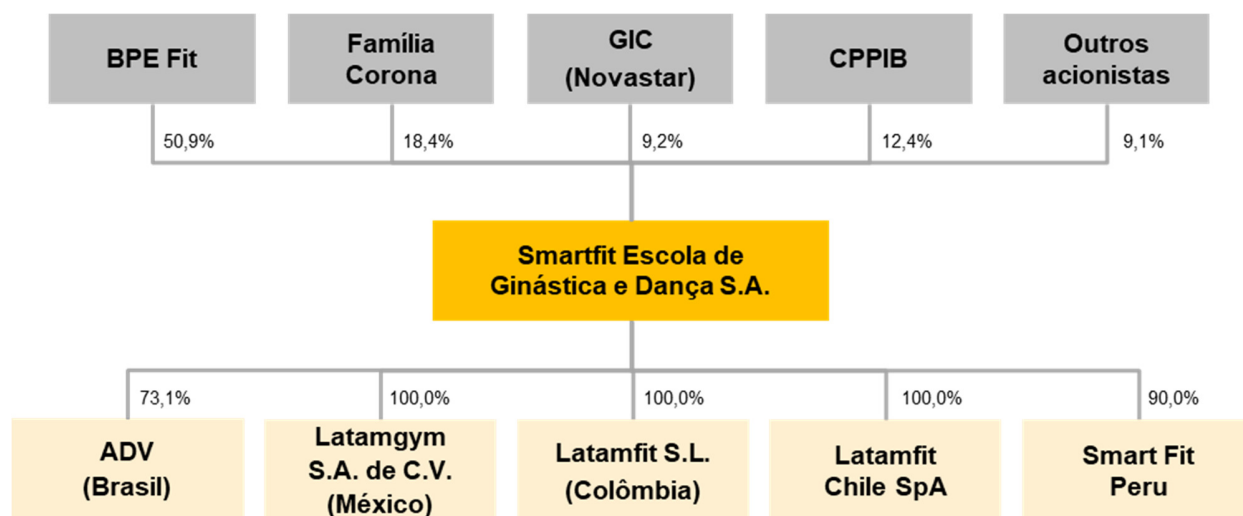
BPE Fit

Família Corona

GIC (Novastar)

CPPIB

Outros acionistas

50,9%

18,4%

9,2%

12,4%

9,1%

Smartfit Escola de Ginástica e Dança S.A.

73,1%

100,0%

100,0%

100,0%

90,0%

ADV (Brasil)

Latamgym S.A. de C.V. (México)

Latamfit S.L. (Colômbia)

Latamfit Chile SpA

Smart Fit Peru